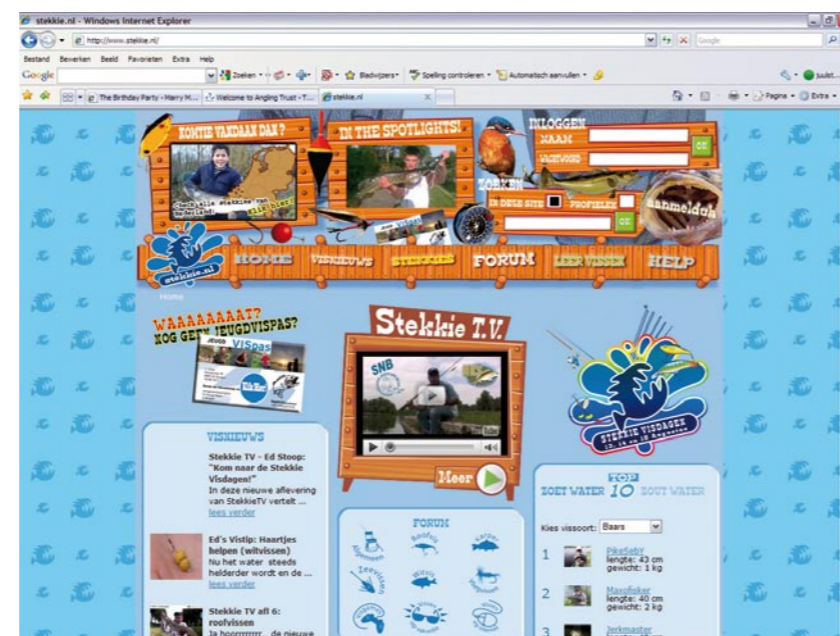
stekkie.nl - Windows Internet Explorer

http://www.stekkie.nl/

Google

Bestand Bewerken Beeld Favorieten Extra Help

Google

Zoeken Bladwijzers Spelling controleren Automatisch aanvullen

juulst...

The Birthday Party - Harry M... Welcome to Angling Trust - T... stekkie.nl

Pagina Extra

KOMTIE VANDAAN DAN?

Check alle stekkies van Nederland! Klik hier!

IN THE SPOTLIGHTS!

INLOGGEN

NAAM

WACHTWOORD

OK

ZOEKEN

IN DEZE SITE

PROFIELEN

OK

aanmelden

stekkie.nl

HOME

VISNIEUWS

STEKKIES

FORUM

LEER VISSEN

HELP

Home

WAAAAAAAAT? NOG GEEN JEUGDVISPAS?

JEUGD VISpas

Stekkie T.V.

SNB

Meer

STEKKIE VISDAGEN

VISNIEUWS

Stekkie TV - Ed Stoop: "Kom naar de Stekkie Visdagen!"

In deze nieuwe aflevering van StekkieTV vertelt ...

lees verder

Ed's Vistip: Haartjes helpen (witvissen)

Nu het water steeds helderder wordt en de ...

lees verder

Stekkie TV afl 6: roofvissen

Ja hoorrrrrrr... de nieuwe

FORUM

ZOET WATER TOP 10 ZOUT WATER

Kies vissoort: Baars

1 PikeSs87 lengte: 43 cm gewicht: 1 kg

2 Maxofisker lengte: 40 cm gewicht: 2 kg

3 Jerkmaster